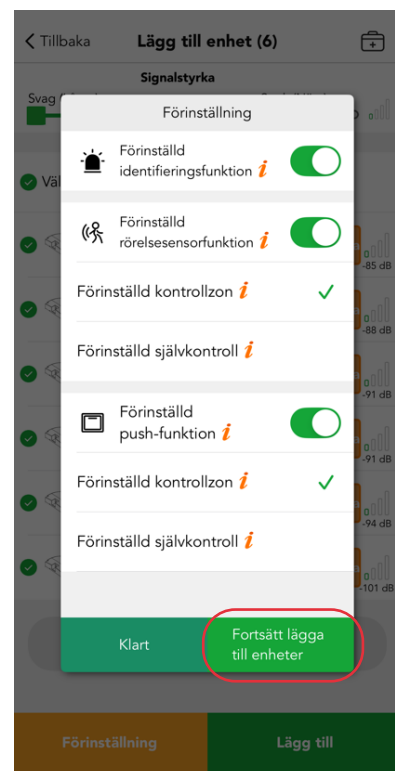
Tillbaka
Lägg till enhet (6)

Signalstyrka
Svag

Väl

-85 dB
-88 dB
-91 dB
-91 dB
-94 dB
-101 dB

Förinställning

Förinställd identifieringsfunktion i

Förinställd rörelsesensorfunktion i

Förinställd kontrollzon i

Förinställd självkontroll i

Förinställd push-funktion i

Förinställd kontrollzon i

Förinställd självkontroll i

Klart
Fortsätt lägga till enheter

Förinställning
Lägg till